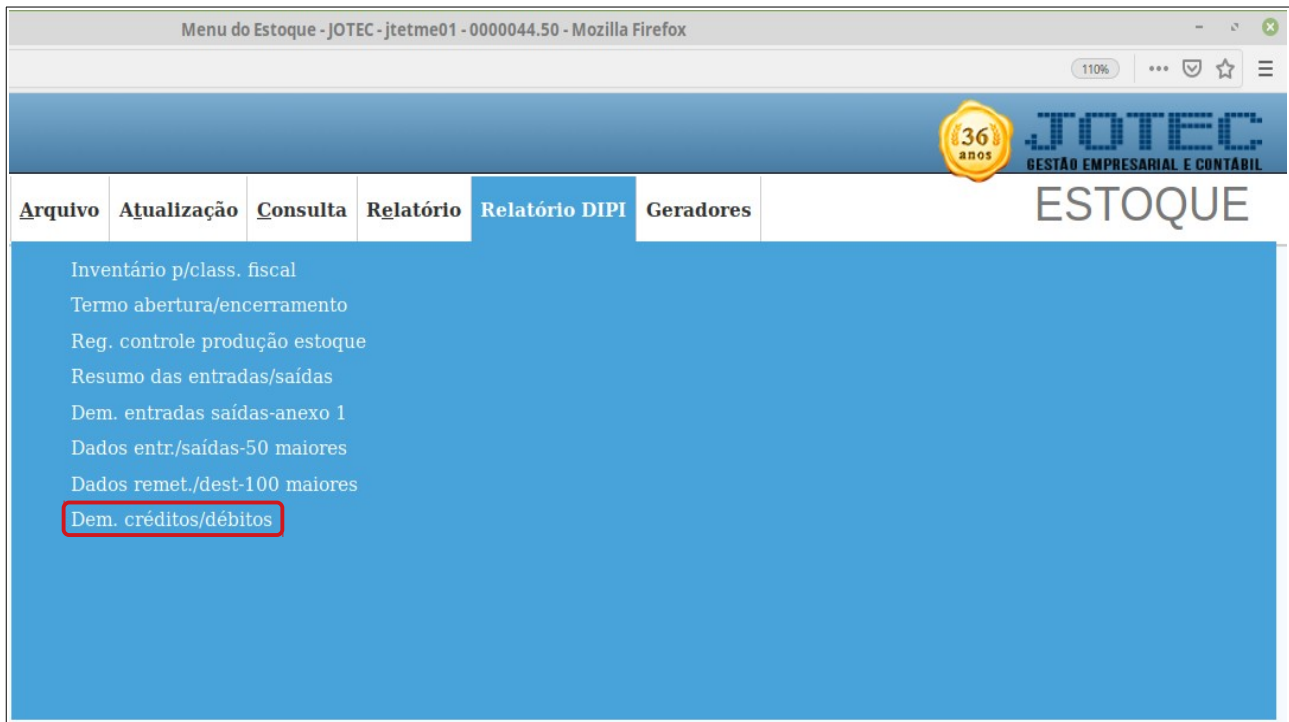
Menu do Estoque - JOTEC - jtetme01 - 0000044.50 - Mozilla Firefox

110%

36 anos

JOTEC
GESTÃO EMPRESARIAL E CONTÁBIL

Arquivo Atualização Consulta Relatório Relatório DIPI Geradores

ESTOQUE

Inventário p/class. fiscal
Termo abertura/encerramento
Reg. controle produção estoque
Resumo das entradas/saídas
Dem. entradas saídas-anexo 1
Dados entr./saídas-50 maiores
Dados remet./dest-100 maiores
Dem. créditos/débitos